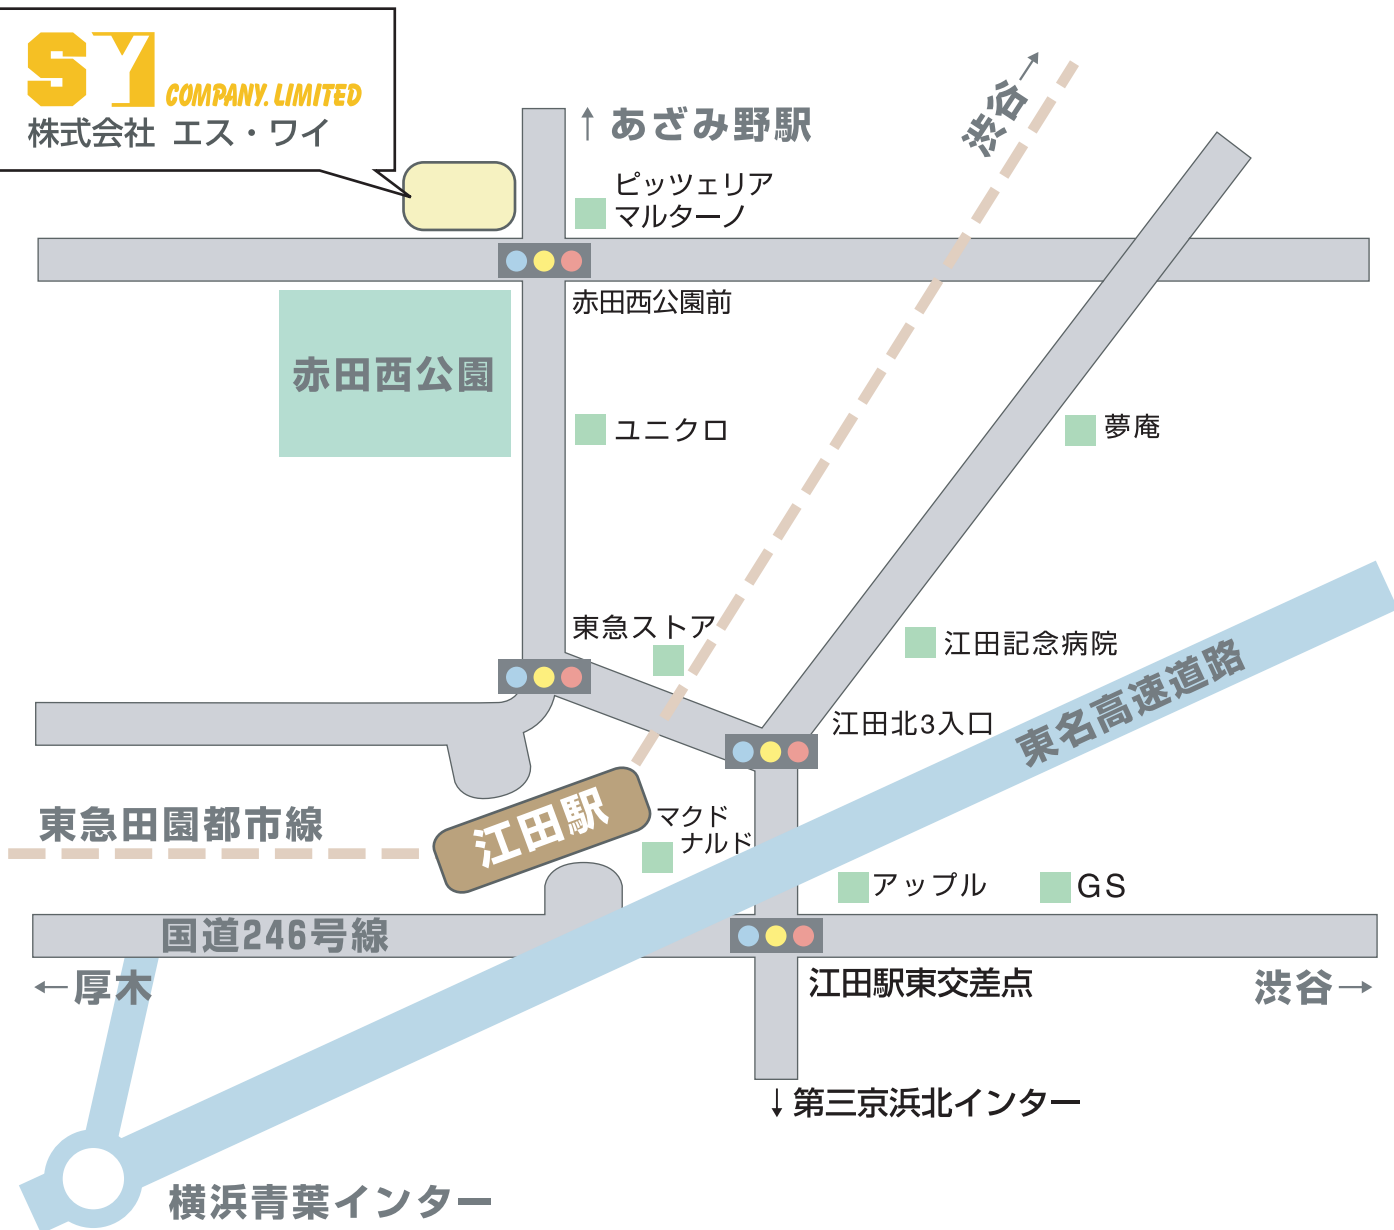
SY COMPANY. LIMITED
株式会社 エス・ワイ

↑ あざみ野駅

渋谷→

ピッツェリア マルターノ

赤田西公園前

赤田西公園

ユニクロ

夢庵

東急ストア

江田記念病院

江田北3入口

東名高速道路

東急田園都市線

江田駅

マクドナルド

アップル

GS

国道246号線

←厚木

江田駅東交差点

渋谷→

↓第三京浜北インター

横浜青葉インター